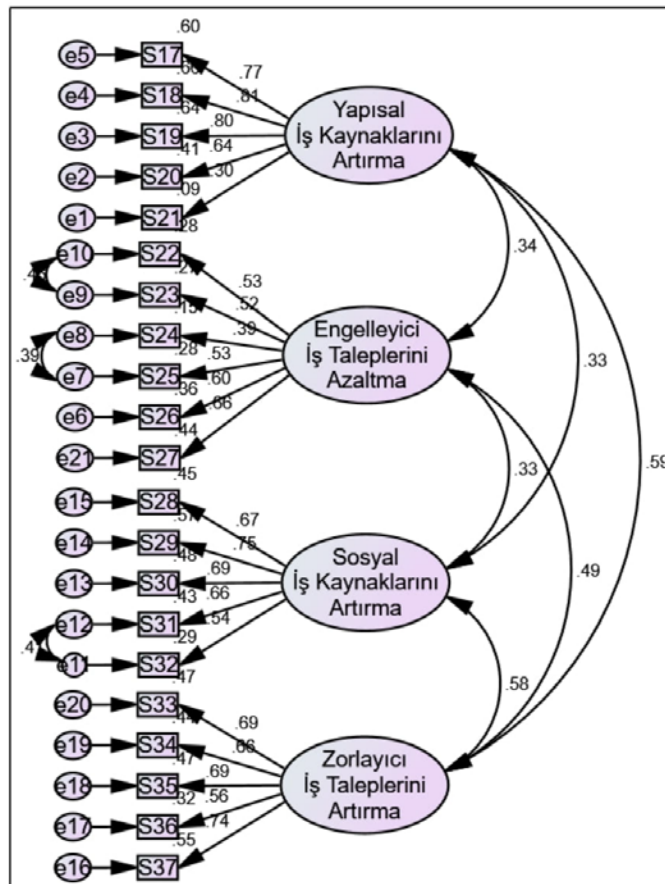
.60
e5 S17
.66
e4 S18
.64
e3 S19
.41
e2 S20
.09
e1 S21
.28
.77
.81
.80
.64
.30
Yapısal İş Kaynaklarını Artırma

e10 S22
.27
.4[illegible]
e9 S23
.15
e8 S24
.28
.39
e7 S25
.36
e6 S26
.44
e21 S27
.45
.53
.52
.39
.53
.60
.66
Engelleyici İş Taleplerini Azaltma

.34
.33
.33
.59

e15 S28
.57
e14 S29
.48
e13 S30
.43
e12 S31
.29
.4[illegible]
e11 S32
.47
.67
.75
.69
.66
.54
Sosyal İş Kaynaklarını Artırma

.49
.58

e20 S33
.44
e19 S34
.47
e18 S35
.52
e17 S36
.55
e16 S37
.69
.66
.69
.56
.74
Zorlayıcı İş Taleplerini Artırma